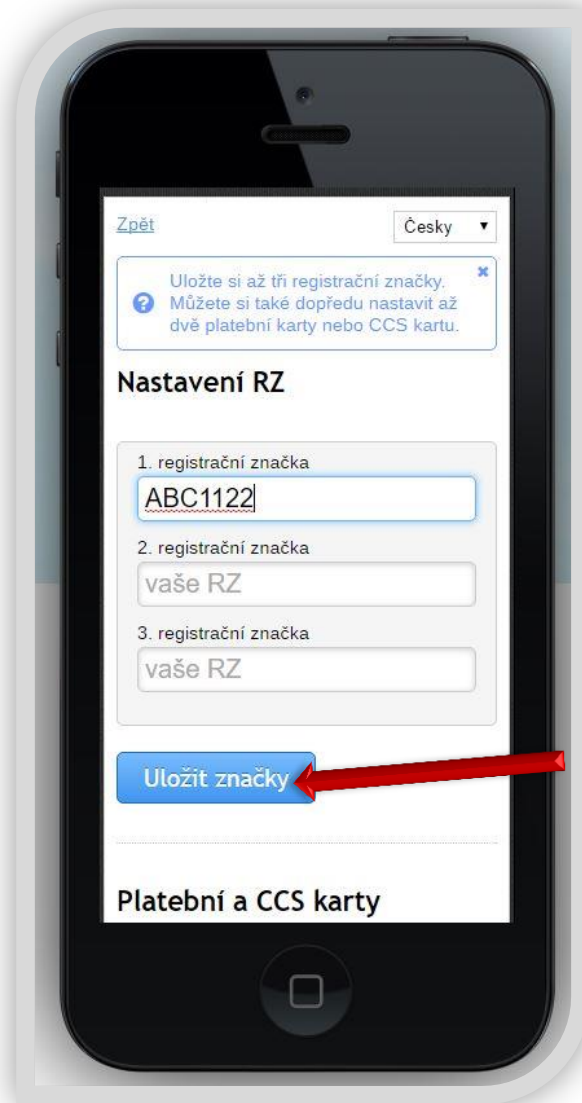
Zpět

Česky

Uložte si až tři registrační značky. Můžete si také dopředu nastavit až dvě platební karty nebo CCS kartu.

Nastavení RZ

1. registrační značka

ABC1122

2. registrační značka

vaše RZ

3. registrační značka

vaše RZ

Uložit značky

Platební a CCS karty